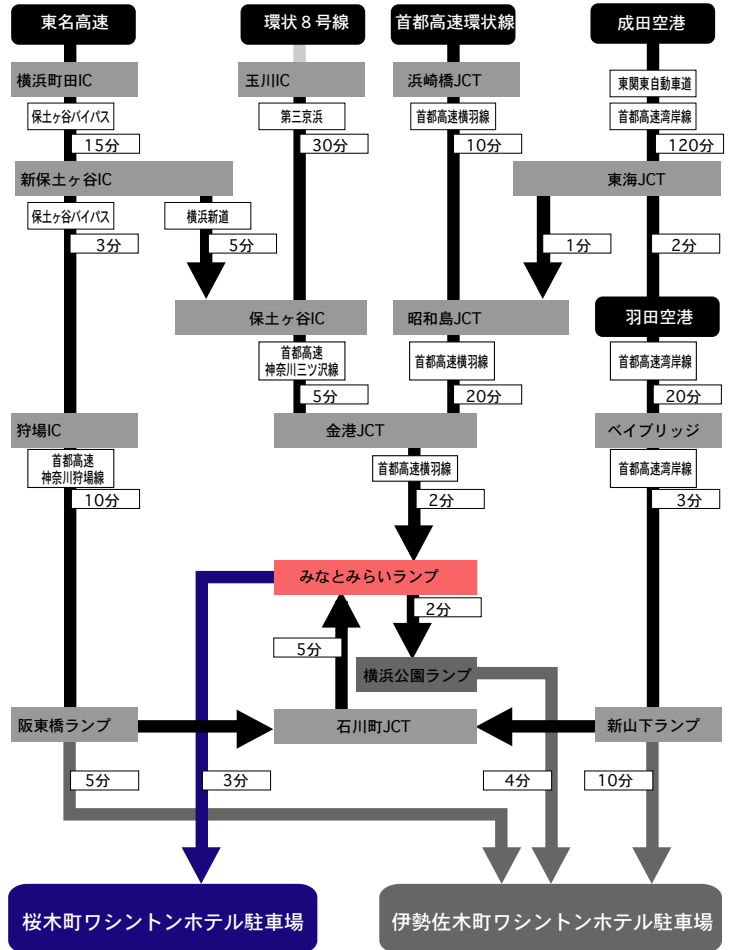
東名高速

環状８号線

首都高速環状線

成田空港

横浜町田IC

保土ヶ谷バイパス

15分

玉川IC

第三京浜

30分

浜崎橋JCT

首都高速横羽線

10分

東関東自動車道

首都高速湾岸線

120分

新保土ヶ谷IC

東海JCT

保土ヶ谷バイパス

3分

横浜新道

5分

1分

2分

保土ヶ谷IC

昭和島JCT

羽田空港

首都高速
神奈川三ツ沢線

5分

首都高速横羽線

20分

首都高速湾岸線

20分

狩場IC

金港JCT

ベイブリッジ

首都高速
神奈川狩場線

10分

首都高速横羽線

2分

首都高速湾岸線

3分

みなとみらいランプ

2分

5分

横浜公園ランプ

阪東橋ランプ

石川町JCT

新山下ランプ

5分

3分

4分

10分

桜木町ワシントンホテル駐車場

伊勢佐木町ワシントンホテル駐車場